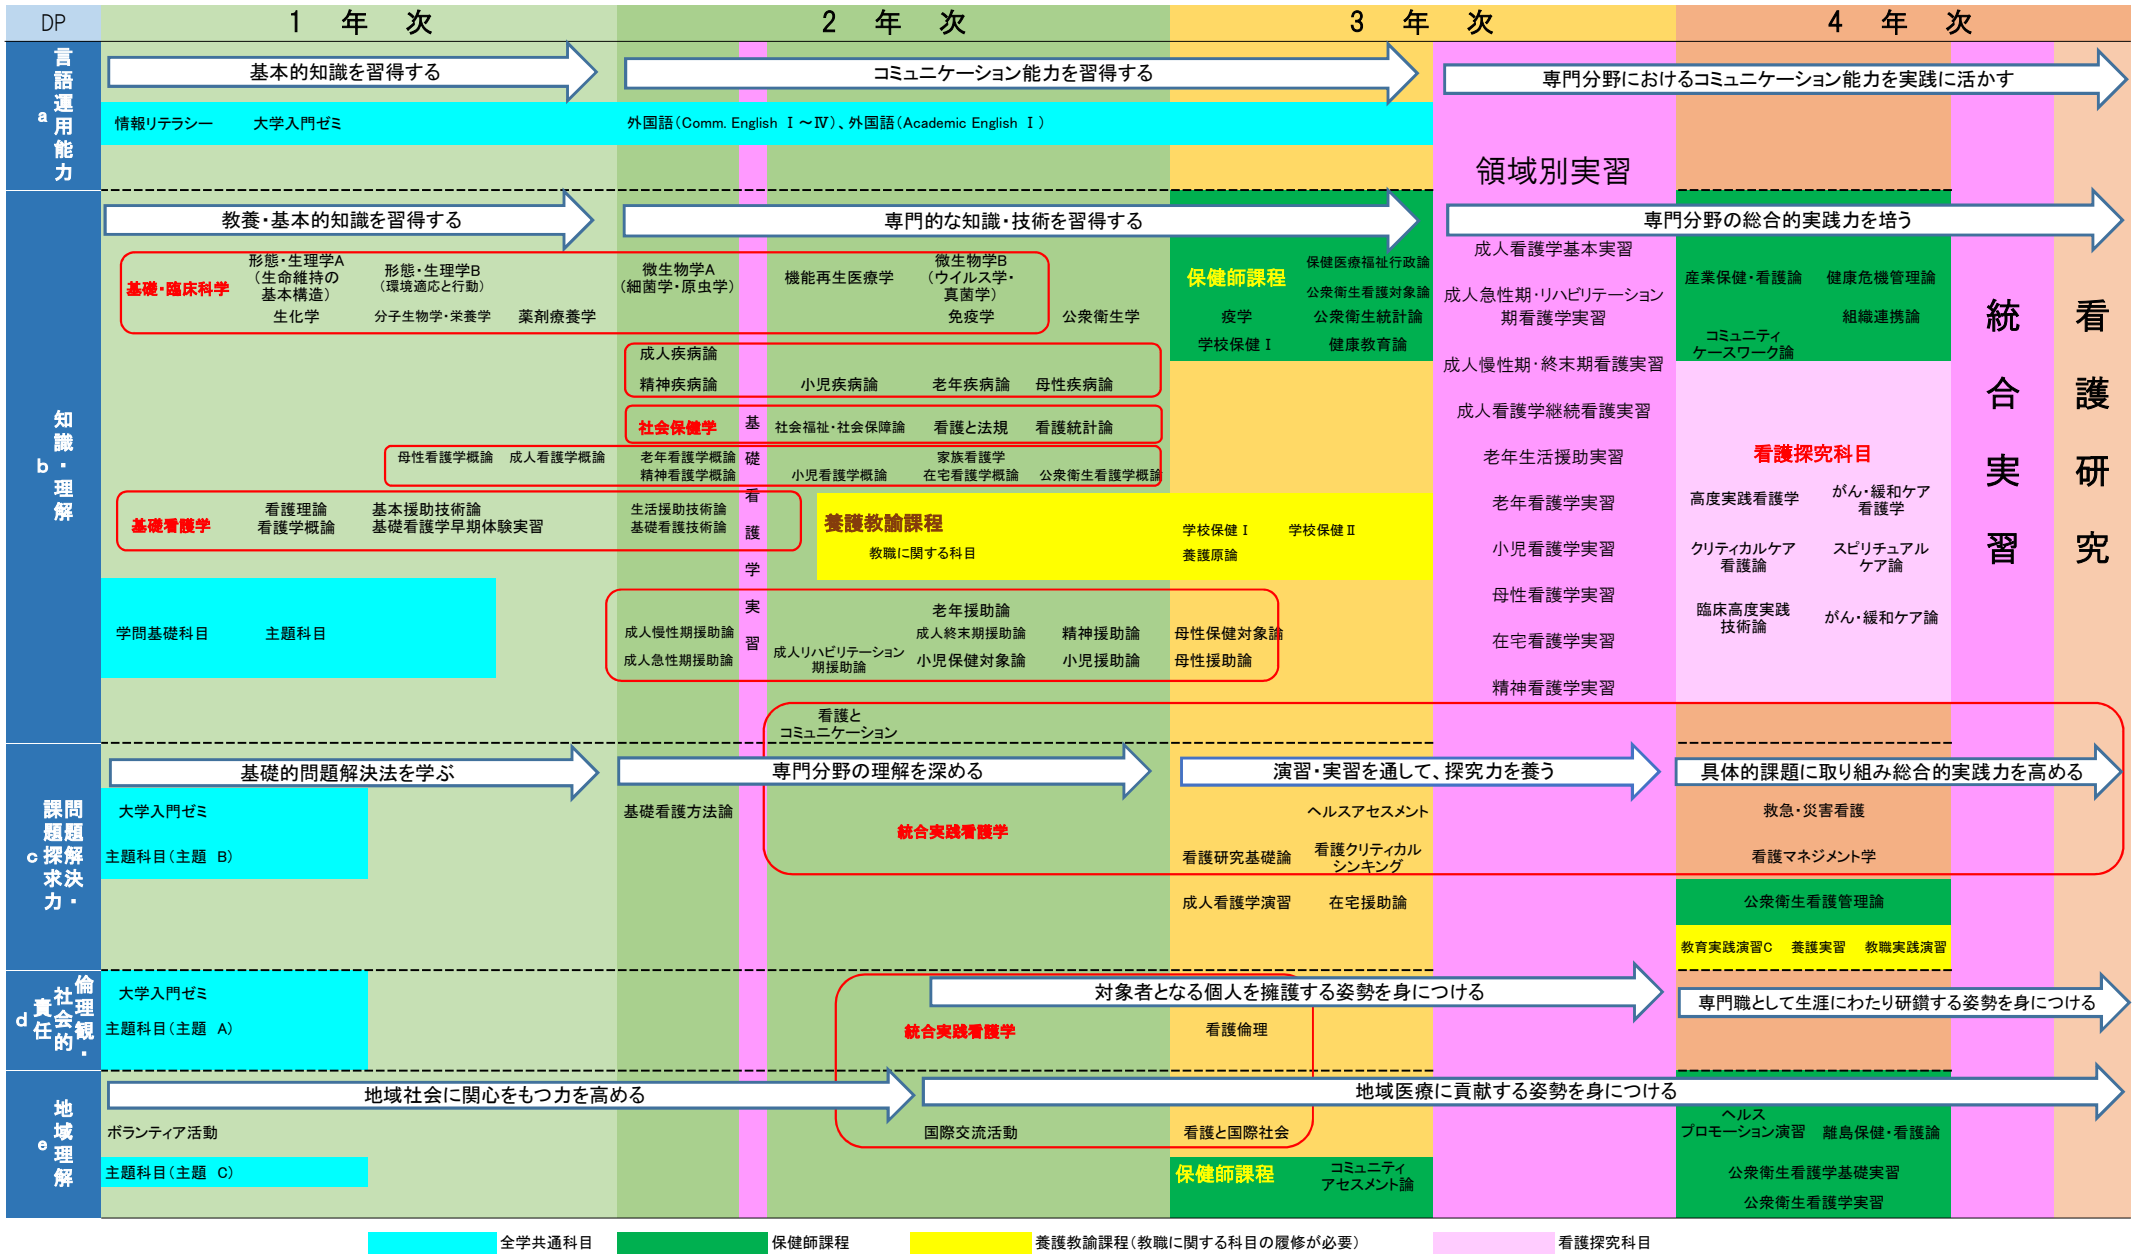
DP | 1 年 次 | 2 年 次 | 3 年 次 | 4 年 次

a 言語運用能力

基本的知識を習得する
コミュニケーション能力を習得する
専門分野におけるコミュニケーション能力を実践に活かす

情報リテラシー 大学入門ゼミ
外国語（Comm. English Ⅰ～Ⅳ）、外国語（Academic English Ⅰ）

領域別実習

b 知識・理解

教養・基本的知識を習得する
専門的な知識・技術を習得する
専門分野の総合的実践力を培う

基礎・臨床科学
形態・生理学A（生命維持の基本構造）
形態・生理学B（環境適応と行動）
生化学
分子生物学・栄養学
薬剤療養学
微生物学A（細菌学・原虫学）
機能再生医療学
微生物学B（ウイルス学・真菌学）
免疫学
公衆衛生学

保健師課程
保健医療福祉行政論
公衆衛生看護学概論
疫学
公衆衛生統計論
学校保健Ⅰ
健康教育論

成人看護学基本実習
成人急性期・リハビリテーション期看護学実習
成人慢性期・終末期看護実習
成人看護学継続看護実習
老年生活援助実習
老年看護学実習
小児看護学実習
母性看護学実習
在宅看護学実習
精神看護学実習

産業保健・看護論
健康危機管理論
組織連携論
コミュニティケースワーク論

統合実習
看護研究

成人疾病論
精神疾病論
小児疾病論
老年疾病論
母性疾病論

社会保健学
基礎看護学実習
社会福祉・社会保障論
看護と法規
看護統計論

母性看護学概論
成人看護学概論
老年看護学概論
精神看護学概論
小児看護学概論
家族看護学
在宅看護学概論
公衆衛生看護学概論

看護探究科目
高度実践看護学
がん・緩和ケア看護学
クリティカルケア看護論
スピリチュアルケア論
臨床高度実践技術論
がん・緩和ケア論

基礎看護学
看護理論
看護学概論
基本援助技術論
基礎看護学早期体験実習
生活援助技術論
基礎看護技術論

養護教諭課程
教職に関する科目
学校保健Ⅰ
学校保健Ⅱ
養護原論

学問基礎科目
主題科目

老年援助論
成人慢性期援助論
成人急性期援助論
成人リハビリテーション期援助論
成人終末期援助論
小児保健対象論
精神援助論
小児援助論
母性保健対象論
母性援助論

看護とコミュニケーション

c 課題探求・問題解決力

基礎的問題解決法を学ぶ
専門分野の理解を深める
演習・実習を通して、探究力を養う
具体的課題に取り組み総合的実践力を高める

大学入門ゼミ
主題科目（主題 B）
基礎看護方法論
統合実践看護学
ヘルスアセスメント
看護研究基礎論
看護クリティカルシンキング
救急・災害看護
看護マネジメント学
成人看護学演習
在宅援助論
公衆衛生看護管理論
教育実践演習C
養護実習
教職実践演習

d 倫理観・社会的責任

大学入門ゼミ
主題科目（主題 A）
対象者となる個人を擁護する姿勢を身につける
専門職として生涯にわたり研鑽する姿勢を身につける
統合実践看護学
看護倫理

e 地域理解

地域社会に関心をもつ力を高める
地域医療に貢献する姿勢を身につける
ボランティア活動
主題科目（主題 C）
国際交流活動
看護と国際社会
保健師課程
コミュニティアセスメント論
ヘルスプロモーション演習
離島保健・看護論
公衆衛生看護学基礎実習
公衆衛生看護学実習

全学共通科目 保健師課程 養護教諭課程（教職に関する科目の履修が必要） 看護探究科目